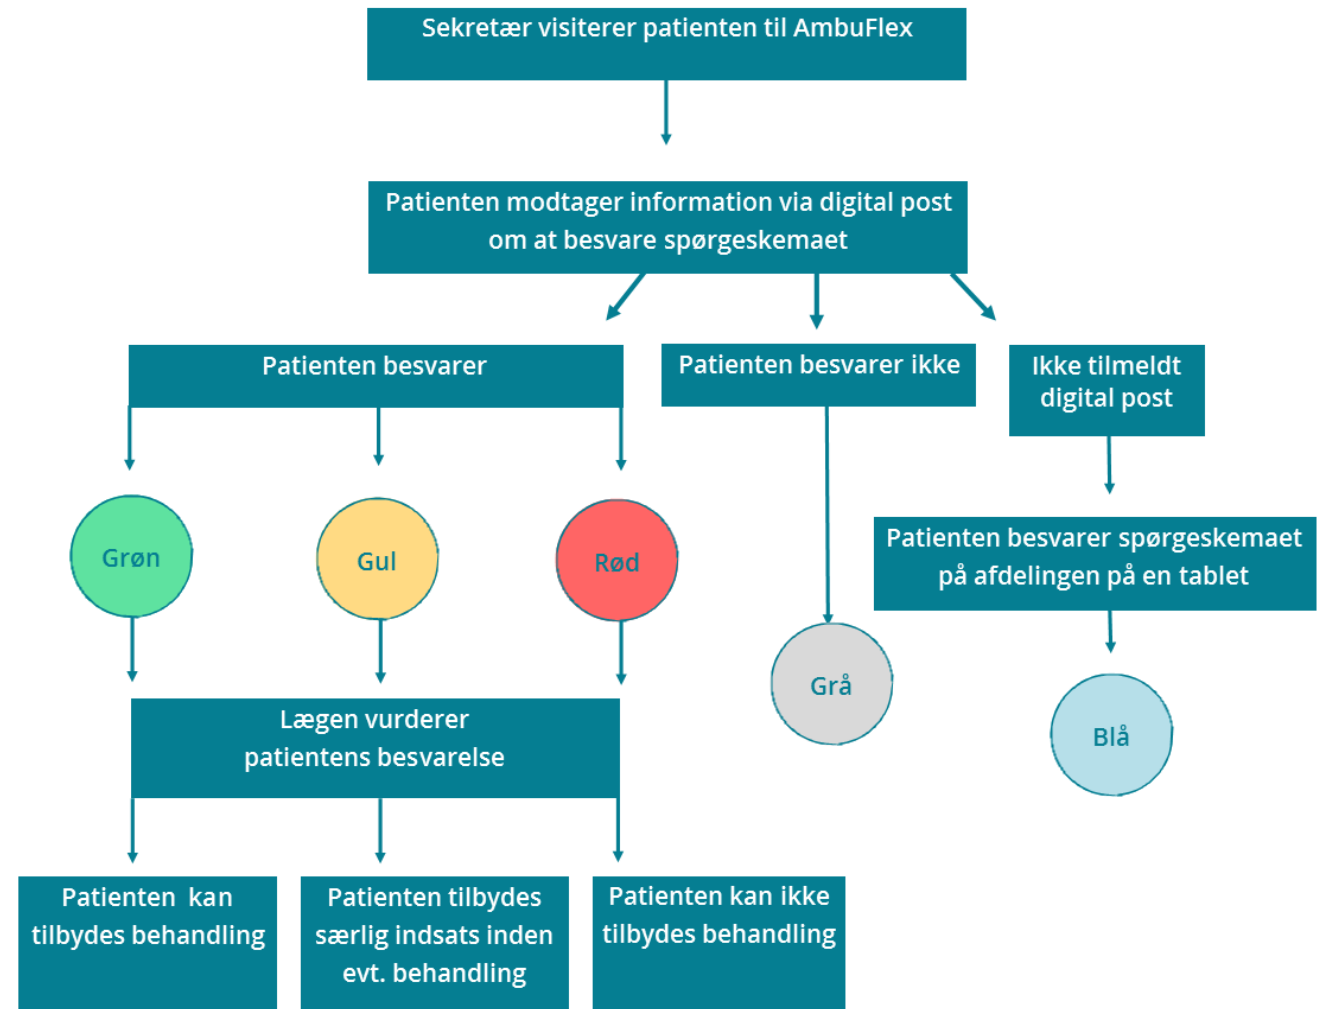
Sekretær visiterer patienten til AmbuFlex

Patienten modtager information via digital post om at besvare spørgeskemaet

Patienten besvarer

Patienten besvarer ikke

Ikke tilmeldt digital post

Grøn

Gul

Rød

Patienten besvarer spørgeskemaet på afdelingen på en tablet

Grå

Blå

Lægen vurderer patientens besvarelse

Patienten kan tilbydes behandling

Patienten tilbydes særlig indsats inden evt. behandling

Patienten kan ikke tilbydes behandling